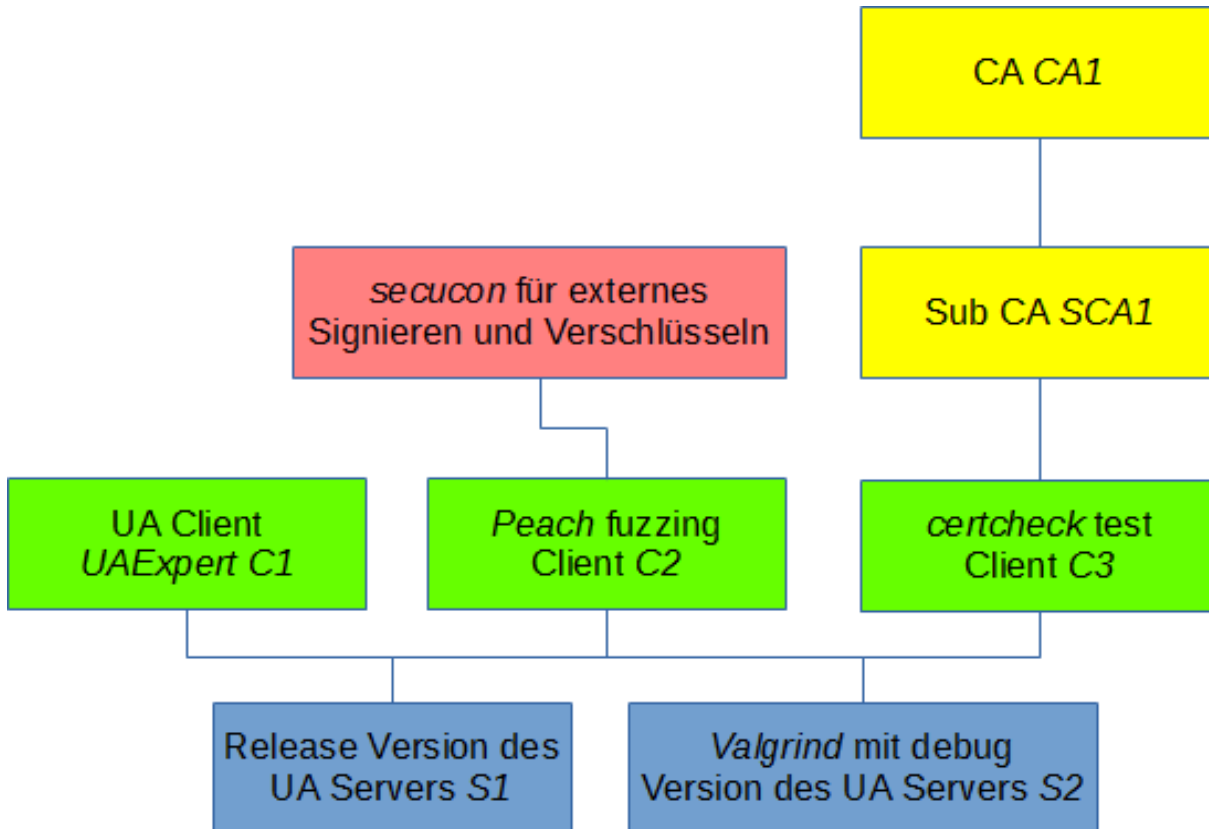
CA CA1

secucon für externes Signieren und Verschlüsseln

Sub CA SCA1

UA Client UAExpert C1

Peach fuzzing Client C2

certcheck test Client C3

Release Version des UA Servers S1

Valgrind mit debug Version des UA Servers S2